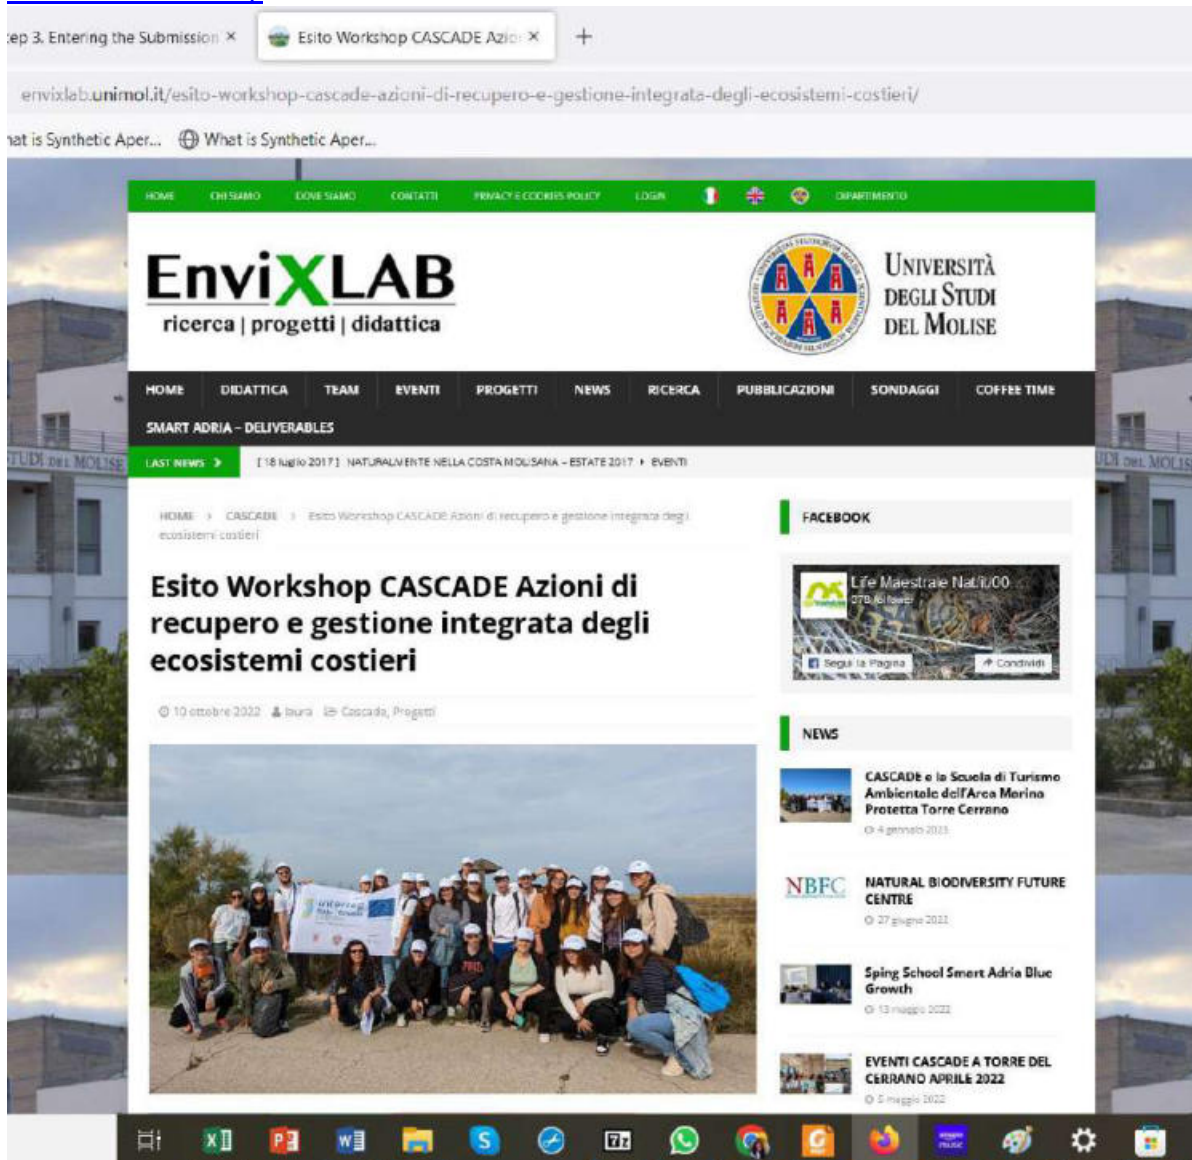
ep 3. Entering the Submission ×  Esito Workshop CASCADE Azio ×  +

envixlab.unimol.it/esito-workshop-cascade-azioni-di-recupero-e-gestione-integrata-degli-ecosistemi-costieri/

at is Synthetic Aper...  What is Synthetic Aper...

HOME  CHI SIAMO  DOVE SIAMO  CONTATTI  PRIVACY E COOKIES POLICY  LOGIN  DIPARTIMENTO

EnviXLAB
ricerca | progetti | didattica

UNIVERSITÀ DEGLI STUDI DEL MOLISE

HOME  DIDATTICA  TEAM  EVENTI  PROGETTI  NEWS  RICERCA  PUBBLICAZIONI  SONDAGGI  COFFEE TIME
SMART ADRIA – DELIVERABLES

LAST NEWS  [ 18 luglio 2017 ] NATURALMENTE NELLA COSTA MOLISANA – ESTATE 2017 › EVENTI

HOME › CASCADE › Esito Workshop CASCADE Azioni di recupero e gestione integrata degli ecosistemi costieri

Esito Workshop CASCADE Azioni di recupero e gestione integrata degli ecosistemi costieri

10 ottobre 2022  laura  Cascade, Progetti

FACEBOOK

Life Maestrale Nat/it/00
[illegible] follower
Segui la Pagina  Condividi

NEWS

CASCADE e la Scuola di Turismo Ambientale dell'Area Marina Protetta Torre Cerrano
4 gennaio 2023

NBFC
NATURAL BIODIVERSITY FUTURE CENTRE
27 giugno 2022

Sping School Smart Adria Blue Growth
13 maggio 2022

EVENTI CASCADE A TORRE DEL CERRANO APRILE 2022
5 maggio 2022